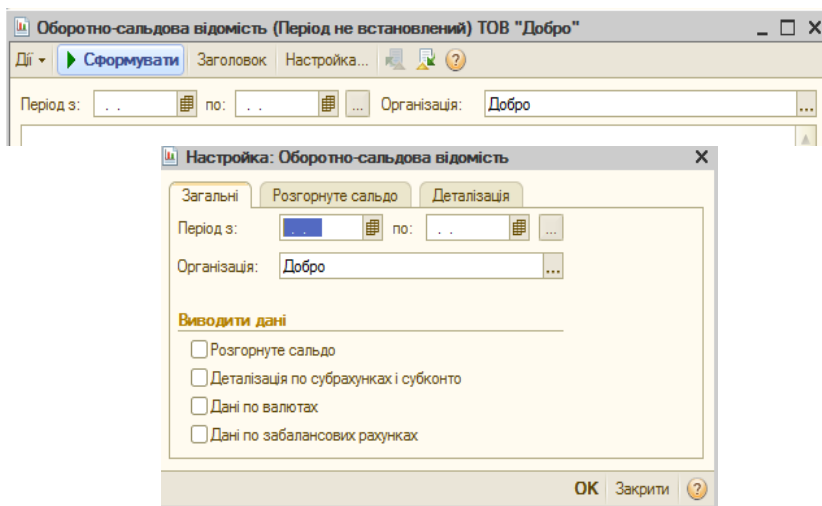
Оборотно-сальдова відомість (Період не встановлений) ТОВ "Добро"

Дії Сформувати Заголовок Настройка...

Період з: . . по: . . ... Організація: Добро ...

Настройка: Оборотно-сальдова відомість

Загальні Розгорнуте сальдо Деталізація

Період з: . . по: . . ...

Організація: Добро ...

Виводити дані

Розгорнуте сальдо

Деталізація по субрахунках і субконто

Дані по валютах

Дані по забалансових рахунках

OK Закрити